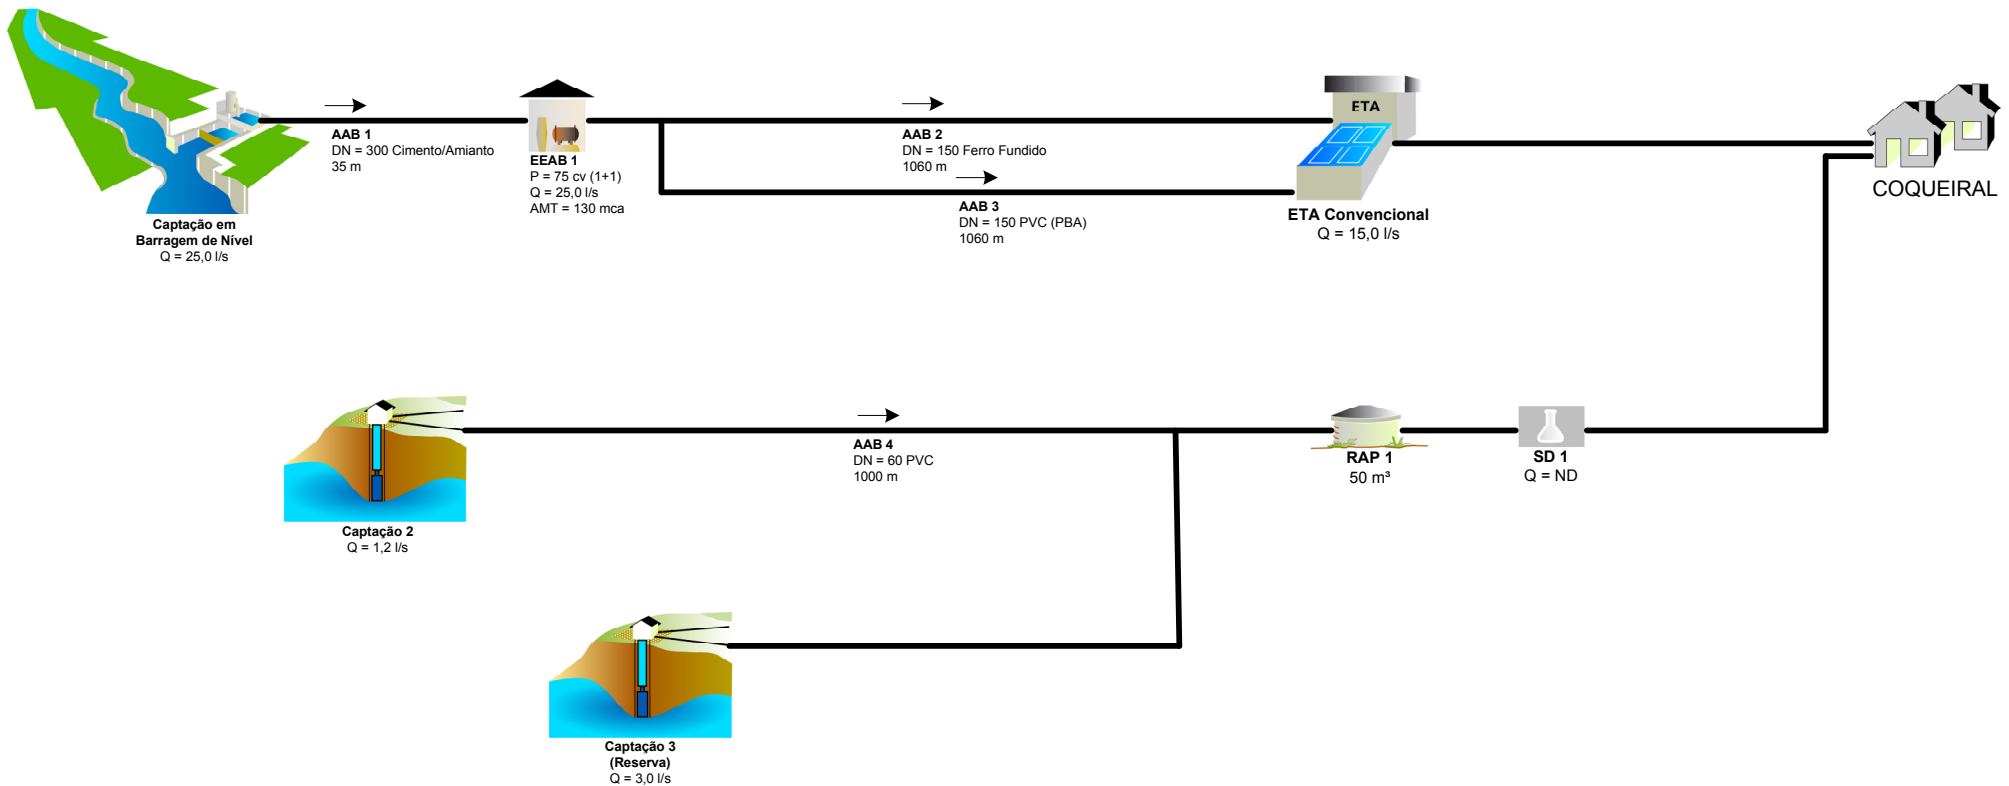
Captação em Barragem de Nível
Q = 25,0 l/s

AAB 1
DN = 300 Cimento/Amianto
35 m

EEAB 1
P = 75 cv (1+1)
Q = 25,0 l/s
AMT = 130 mca

AAB 2
DN = 150 Ferro Fundido
1060 m

AAB 3
DN = 150 PVC (PBA)
1060 m

ETA

ETA Convencional
Q = 15,0 l/s

COQUEIRAL

AAB 4
DN = 60 PVC
1000 m

RAP 1
50 m³

SD 1
Q = ND

Captação 2
Q = 1,2 l/s

Captação 3
(Reserva)
Q = 3,0 l/s